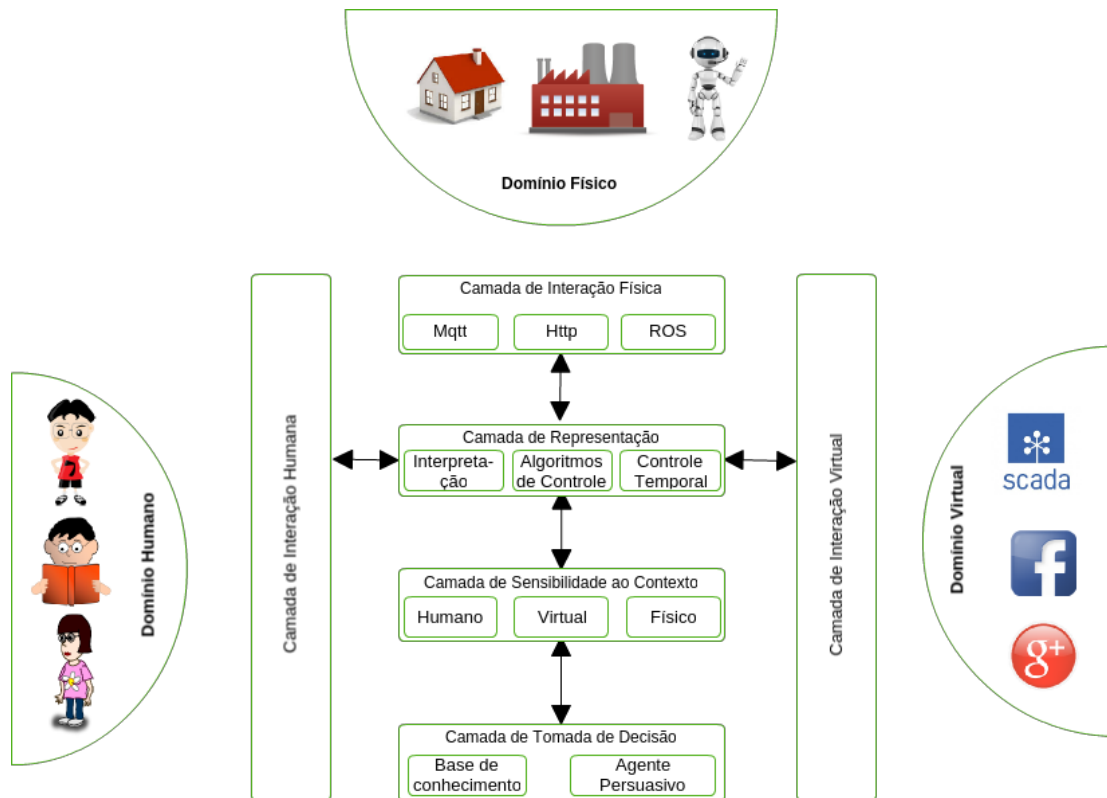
Domínio Físico

Domínio Humano

Camada de Interação Humana

Camada de Interação Física

Mqtt

Http

ROS

Camada de Representação

Interpretação

Algoritmos de Controle

Controle Temporal

Camada de Sensibilidade ao Contexto

Humano

Virtual

Físico

Camada de Tomada de Decisão

Base de conhecimento

Agente Persuasivo

Camada de Interação Virtual

Domínio Virtual

scada

f

g+